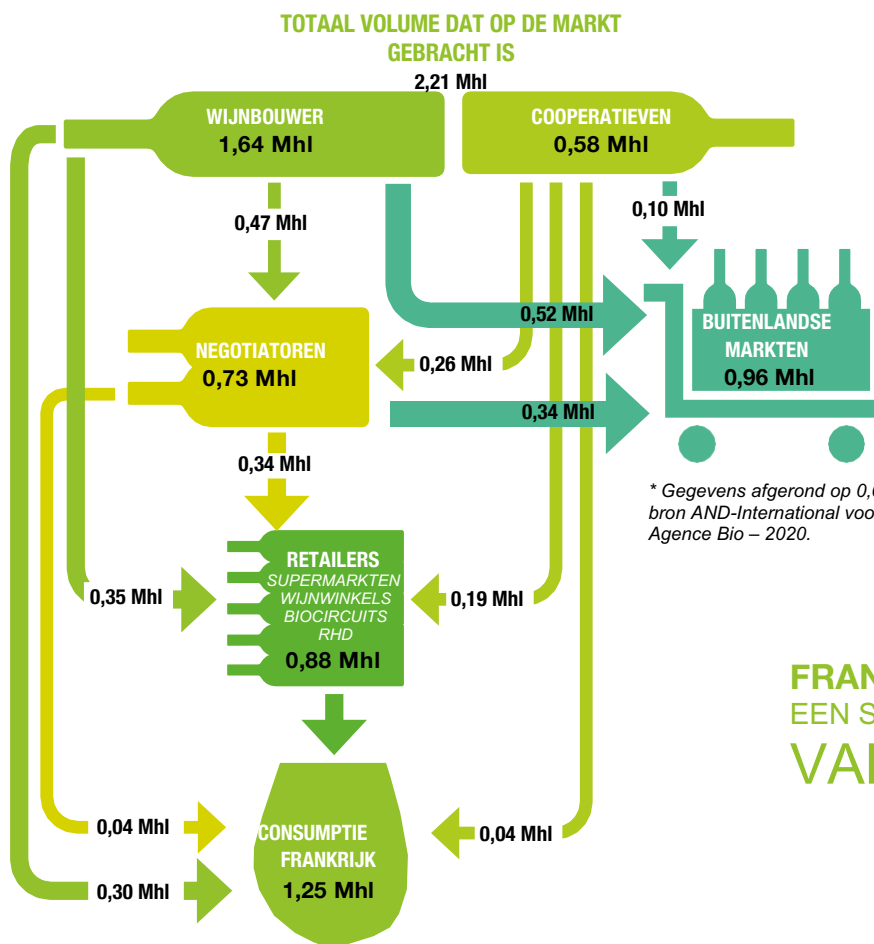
TOTAAL VOLUME DAT OP DE MARKT GEBRACHT IS
2,21 Mhl

WIJNBOUWER
1,64 Mhl

COOPERATIEVEN
0,58 Mhl

0,47 Mhl

0,10 Mhl

0,52 Mhl

BUITENLANDSE MARKTEN
0,96 Mhl

NEGOTIATOREN
0,73 Mhl

0,26 Mhl

0,34 Mhl

0,34 Mhl

* Gegevens afgerond op 0,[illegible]
bron AND-International voo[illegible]
Agence Bio – 2020.

RETAILERS
SUPERMARKTEN
WIJNWINKELS
BIOCIRCUITS
RHD
0,88 Mhl

0,35 Mhl

0,19 Mhl

FRAN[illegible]
EEN S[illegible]
VA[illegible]

0,04 Mhl

CONSUMPTIE FRANKRIJK
1,25 Mhl

0,04 Mhl

0,30 Mhl